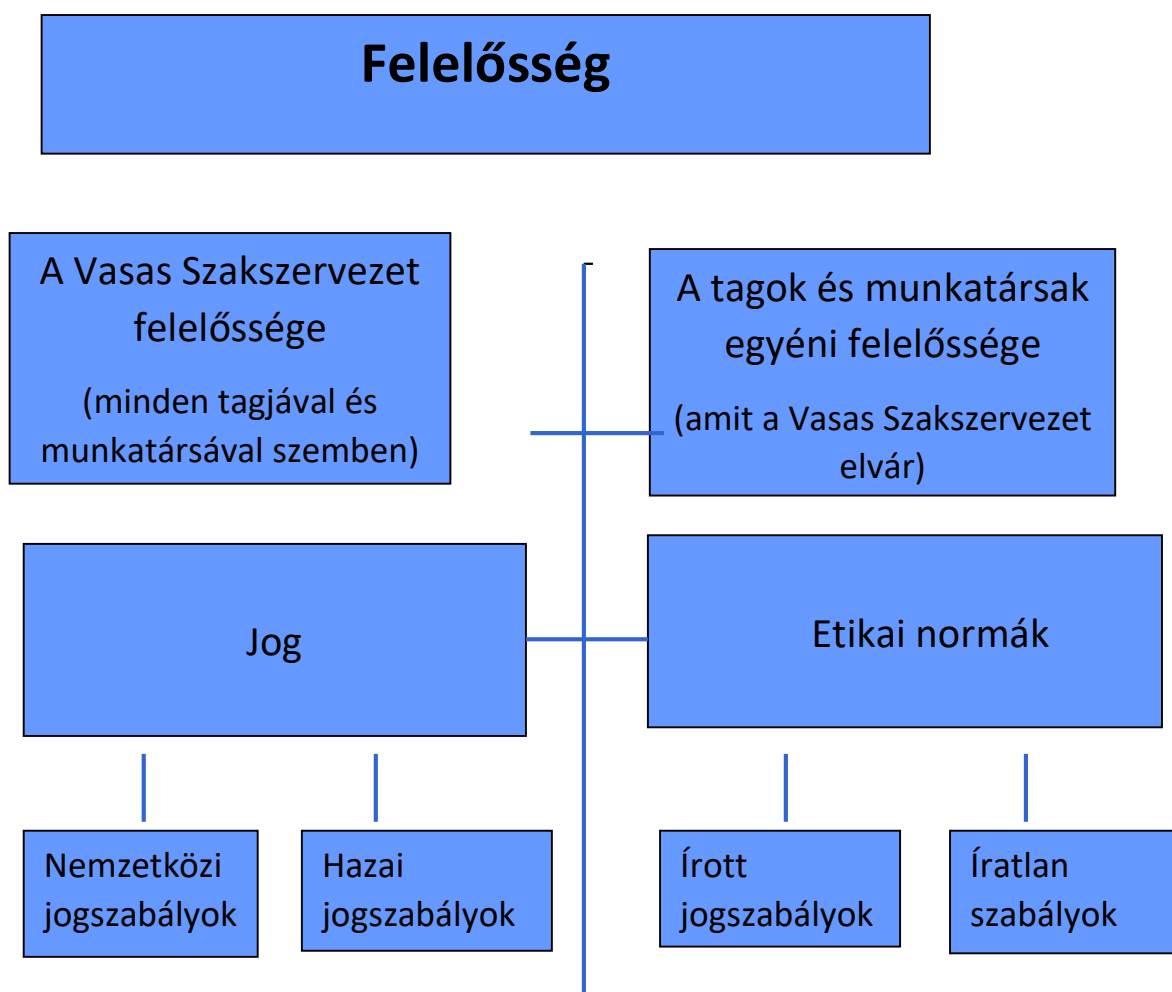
Felelősség

A Vasas Szakszervezet felelőssége
(minden tagjával és munkatársával szemben)

A tagok és munkatársak egyéni felelőssége
(amit a Vasas Szakszervezet elvár)

Jog

Etikai normák

Nemzetközi jogszabályok

Hazai jogszabályok

Írott jogszabályok

Íratlan szabályok